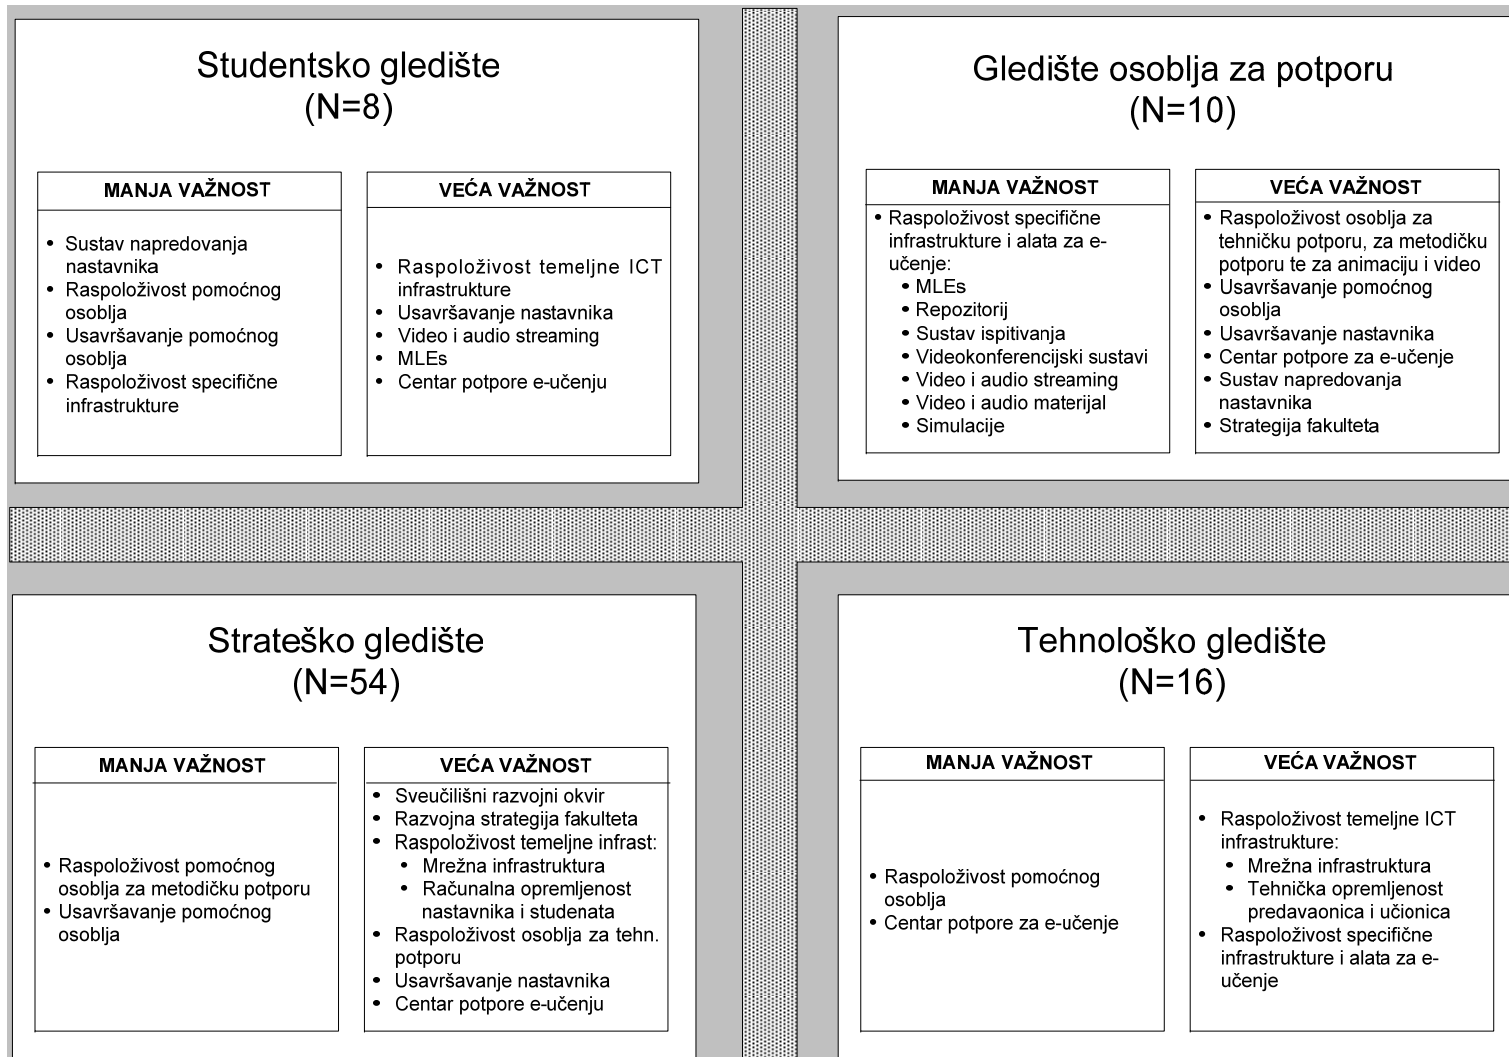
Studentsko gledište
(N=8)

| MANJA VAŽNOST | VEĆA VAŽNOST |
|---|---|
| • Sustav napredovanja nastavnika<br>• Raspoloživost pomoćnog osoblja<br>• Usavršavanje pomoćnog osoblja<br>• Raspoloživost specifične infrastrukture | • Raspoloživost temeljne ICT infrastrukture<br>• Usavršavanje nastavnika<br>• Video i audio streaming<br>• MLEs<br>• Centar potpore e-učenju |

Gledište osoblja za potporu
(N=10)

| MANJA VAŽNOST | VEĆA VAŽNOST |
|---|---|
| • Raspoloživost specifične infrastrukture i alata za e-učenje:<br>• MLEs<br>• Repozitorij<br>• Sustav ispitivanja<br>• Videokonferencijski sustavi<br>• Video i audio streaming<br>• Video i audio materijal<br>• Simulacije | • Raspoloživost osoblja za tehničku potporu, za metodičku potporu te za animaciju i video<br>• Usavršavanje pomoćnog osoblja<br>• Usavršavanje nastavnika<br>• Centar potpore za e-učenje<br>• Sustav napredovanja nastavnika<br>• Strategija fakulteta |

Strateško gledište
(N=54)

| MANJA VAŽNOST | VEĆA VAŽNOST |
|---|---|
| • Raspoloživost pomoćnog osoblja za metodičku potporu<br>• Usavršavanje pomoćnog osoblja | • Sveučilišni razvojni okvir<br>• Razvojna strategija fakulteta<br>• Raspoloživost temeljne infrast:<br>• Mrežna infrastruktura<br>• Računalna opremljenost nastavnika i studenata<br>• Raspoloživost osoblja za tehn. potporu<br>• Usavršavanje nastavnika<br>• Centar potpore e-učenju |

Tehnološko gledište
(N=16)

| MANJA VAŽNOST | VEĆA VAŽNOST |
|---|---|
| • Raspoloživost pomoćnog osoblja<br>• Centar potpore za e-učenje | • Raspoloživost temeljne ICT infrastrukture:<br>• Mrežna infrastruktura<br>• Tehnička opremljenost predavaonica i učionica<br>• Raspoloživost specifične infrastrukture i alata za e-učenje |